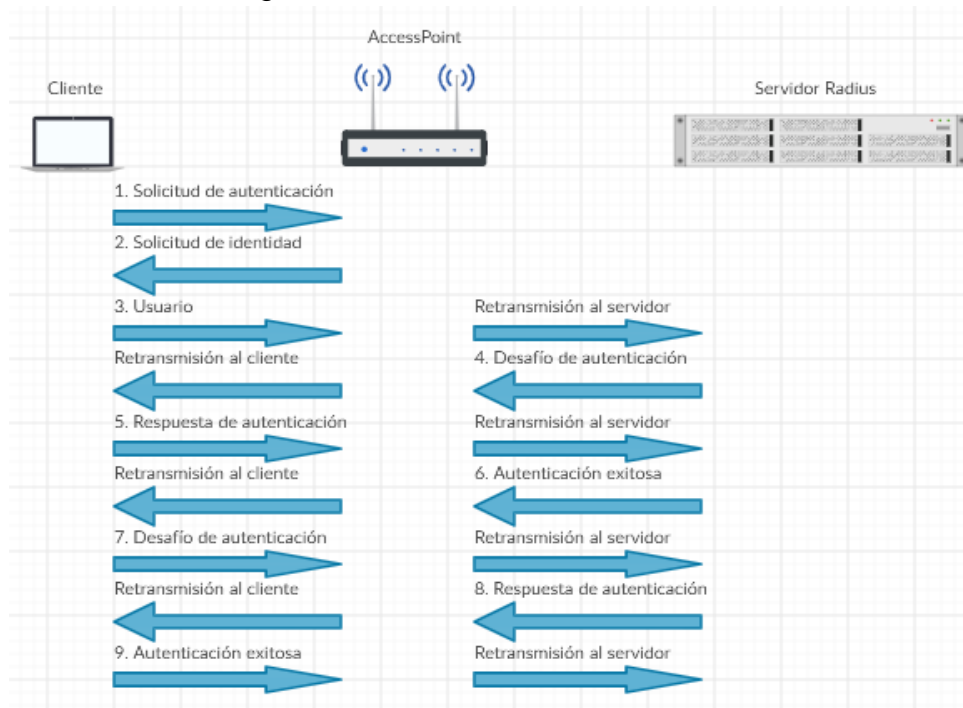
AccessPoint

Cliente

Servidor Radius

1. Solicitud de autenticación

2. Solicitud de identidad

3. Usuario

Retransmisión al servidor

Retransmisión al cliente

4. Desafío de autenticación

5. Respuesta de autenticación

Retransmisión al servidor

Retransmisión al cliente

6. Autenticación exitosa

7. Desafío de autenticación

Retransmisión al servidor

Retransmisión al cliente

8. Respuesta de autenticación

9. Autenticación exitosa

Retransmisión al servidor